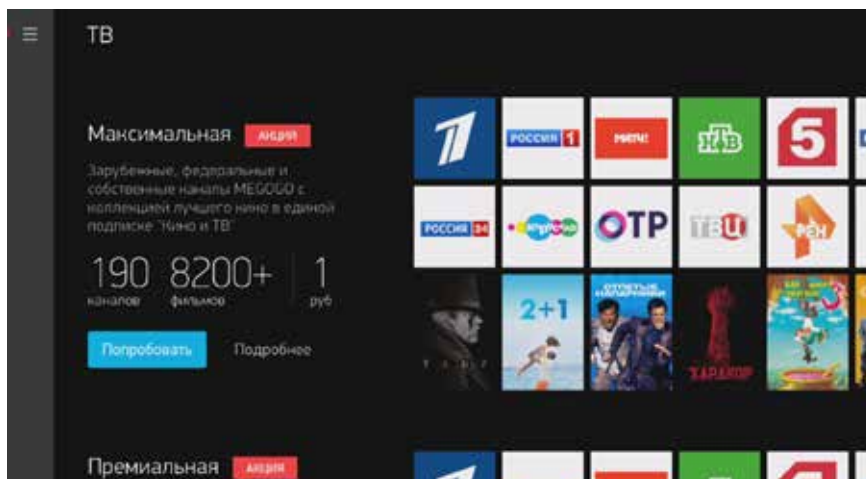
ТВ

Максимальная АКЦИЯ

Зарубежные, федеральные и собственные каналы MEGOGO с коллекцией лучшего кино в единой подписке "Кино и ТВ"

190 каналов 8200+ фильмов 1 руб

Попробовать Подробнее

РОССИЯ 1

МИР

НТВ

5

РОССИЯ 24

КАРУСЕЛЬ

ОТР

ТВЦ

РЕН

2+1

ХАРДКОР

Премиальная АКЦИЯ